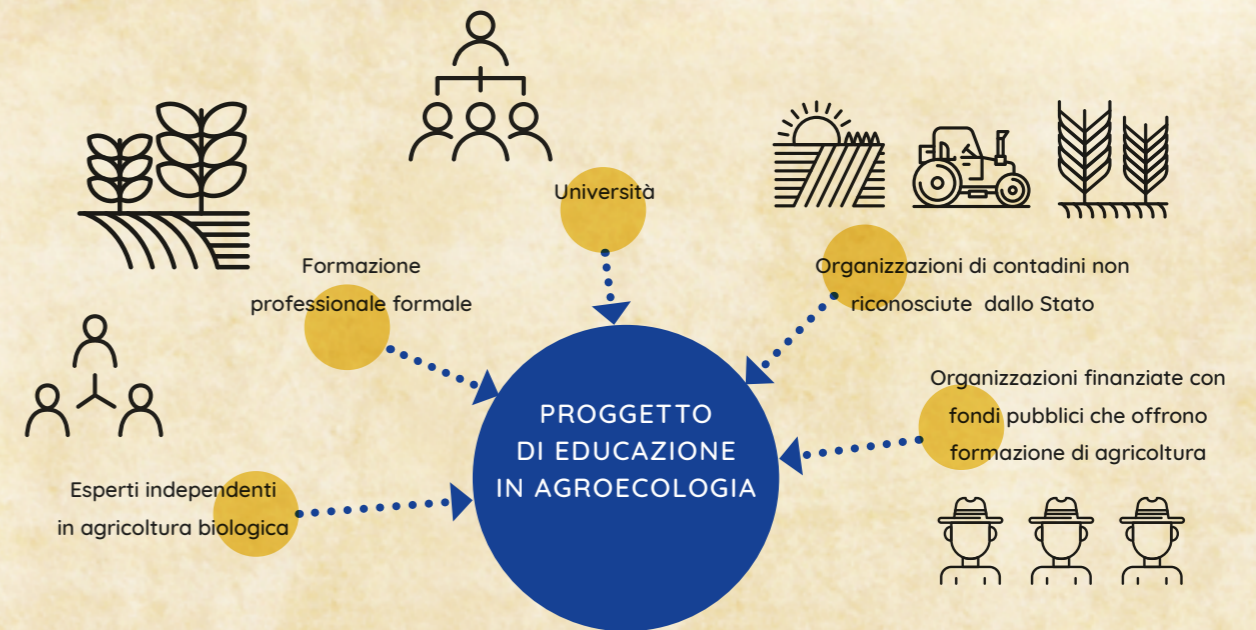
Università

Formazione professionale formale

Organizzazioni di contadini non riconosciute dallo Stato

Organizzazioni finanziate con fondi pubblici che offrono formazione di agricoltura

PROGGETTO DI EDUCAZIONE IN AGROECOLOGIA

Esperti independenti in agricoltura biologica